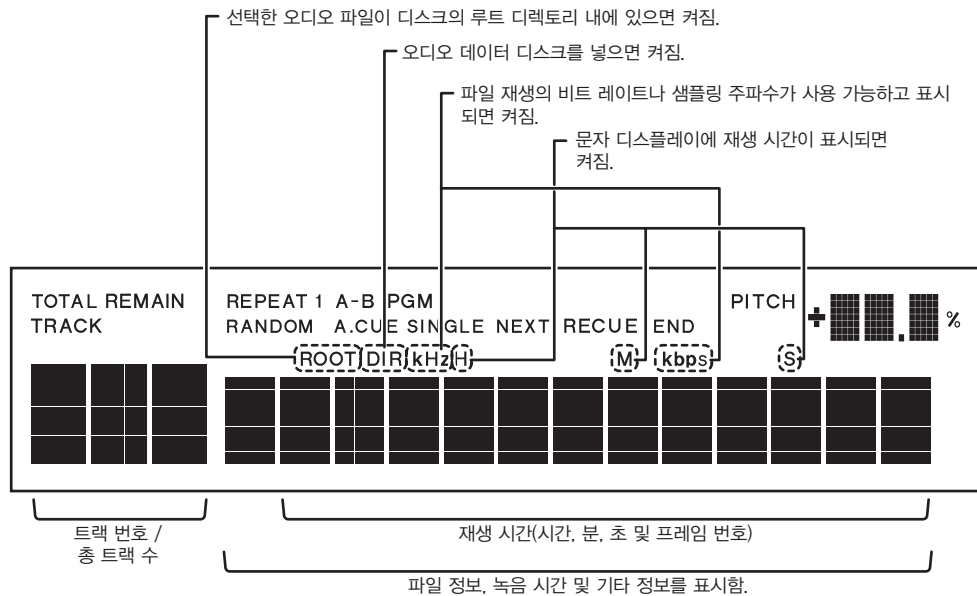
선택한 오디오 파일이 디스크의 루트 디렉토리 내에 있으면 켜짐.

오디오 데이터 디스크를 넣으면 켜짐.

파일 재생의 비트 레이트나 샘플링 주파수가 사용 가능하고 표시되면 켜짐.

문자 디스플레이에 재생 시간이 표시되면 켜짐.

TOTAL REMAIN
TRACK

REPEAT 1 A-B PGM
RANDOM A.CUE SINGLE NEXT RECUE END

PITCH

%

ROOT DIR kHz H M kbps S

트랙 번호 / 총 트랙 수

재생 시간(시간, 분, 초 및 프레임 번호)

파일 정보, 녹음 시간 및 기타 정보를 표시함.